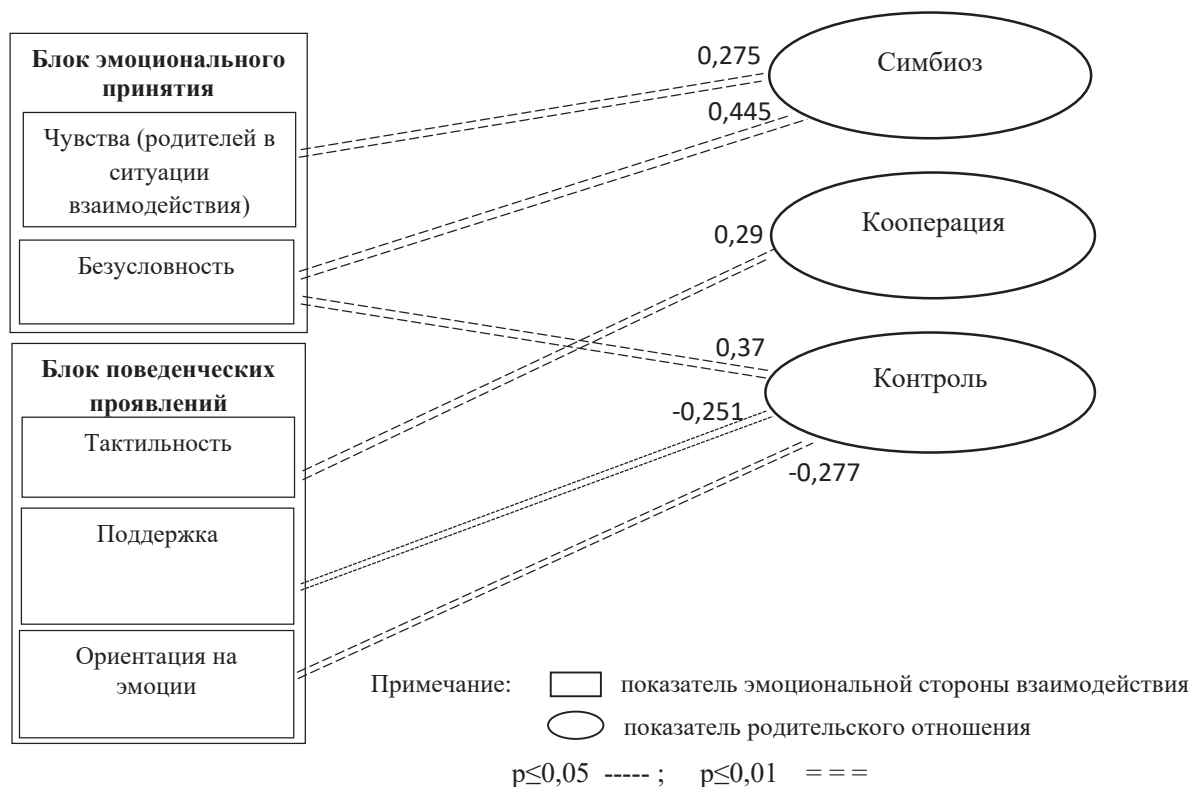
Блок эмоционального принятия

Чувства (родителей в ситуации взаимодействия)

Безусловность

Блок поведенческих проявлений

Тактильность

Поддержка

Ориентация на эмоции

0,275

Симбиоз

0,445

0,29

Кооперация

0,37

Контроль

-0,251

-0,277

Примечание: показатель эмоциональной стороны взаимодействия

показатель родительского отношения

p≤0,05 ----- ; p≤0,01 = = =